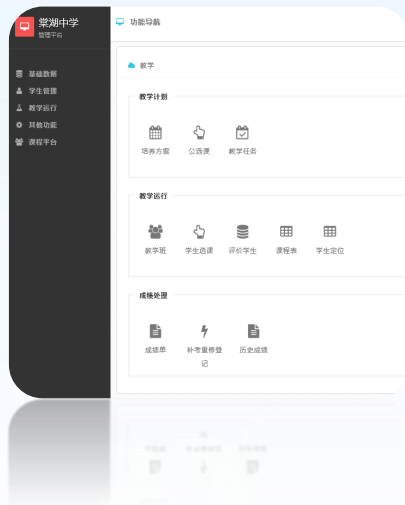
棠湖中学
管理平台

基础数据
学生管理
教学运行
其他功能
课程平台

功能导航

教学

教学计划

培养方案
公选课
教学任务

教学运行

教学班
学生选课
评价学生
课程表
学生定位

成绩处理

成绩单
补考重修登记
历史成绩